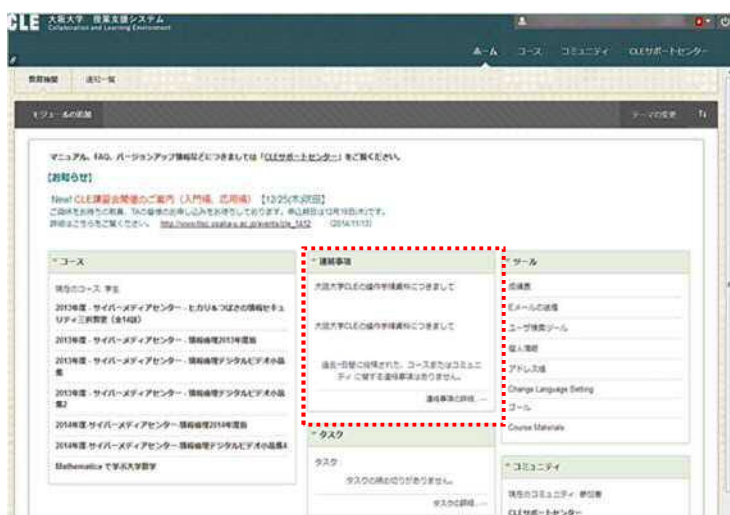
CLE 大阪大学 授業支援システム
Collaboration and Learning Environment

ホーム コース コミュニティ CLEサポートセンター

教務編集 通知一覧

モジュールの追加

テーマの変更

マニュアル、FAQ、バージョンアップ情報などにつきましては「CLEサポートセンター」をご覧ください。

【お知らせ】

New! CLE講習会開催のご案内（入門編、応用編） 【12/25(木)開催】
ご興味をお持ちの教員、TAの皆様のお申し込みをお待ちしております。申込締切は12月19日(金)です。
詳細はこちらをご覧ください。 http://www.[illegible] (2014/11/13)

コース

現在のコース: 学生

2013年度・サイバーメディアセンター・ヒカリ＆つばさの情報セキュリティ三部作(全14話)

2013年度・サイバーメディアセンター・情報倫理2013年度版

2013年度・サイバーメディアセンター・情報倫理デジタルビデオ小品集

2013年度・サイバーメディアセンター・情報倫理デジタルビデオ小品集2

2014年度・サイバーメディアセンター・情報倫理2014年度版

2014年度・サイバーメディアセンター・情報倫理デジタルビデオ小品集4

Mathematica で学ぶ大学数学

連絡事項

大阪大学CLEの操作手順資料につきまして

大阪大学CLEの操作手順資料につきまして

過去一日間に投稿された、コースまたはコミュニティに関する連絡事項はありません。

連絡事項の詳細...

タスク

タスク:

タスクの締め切りがありません。

タスクの詳細...

ツール

成績表

Eメールの送信

ユーザ検索ツール

個人情報

アドレス帳

Change Language Setting

ゴール

Course Materials

コミュニティ

現在のコミュニティ: 参加者

CLEサポートセンター